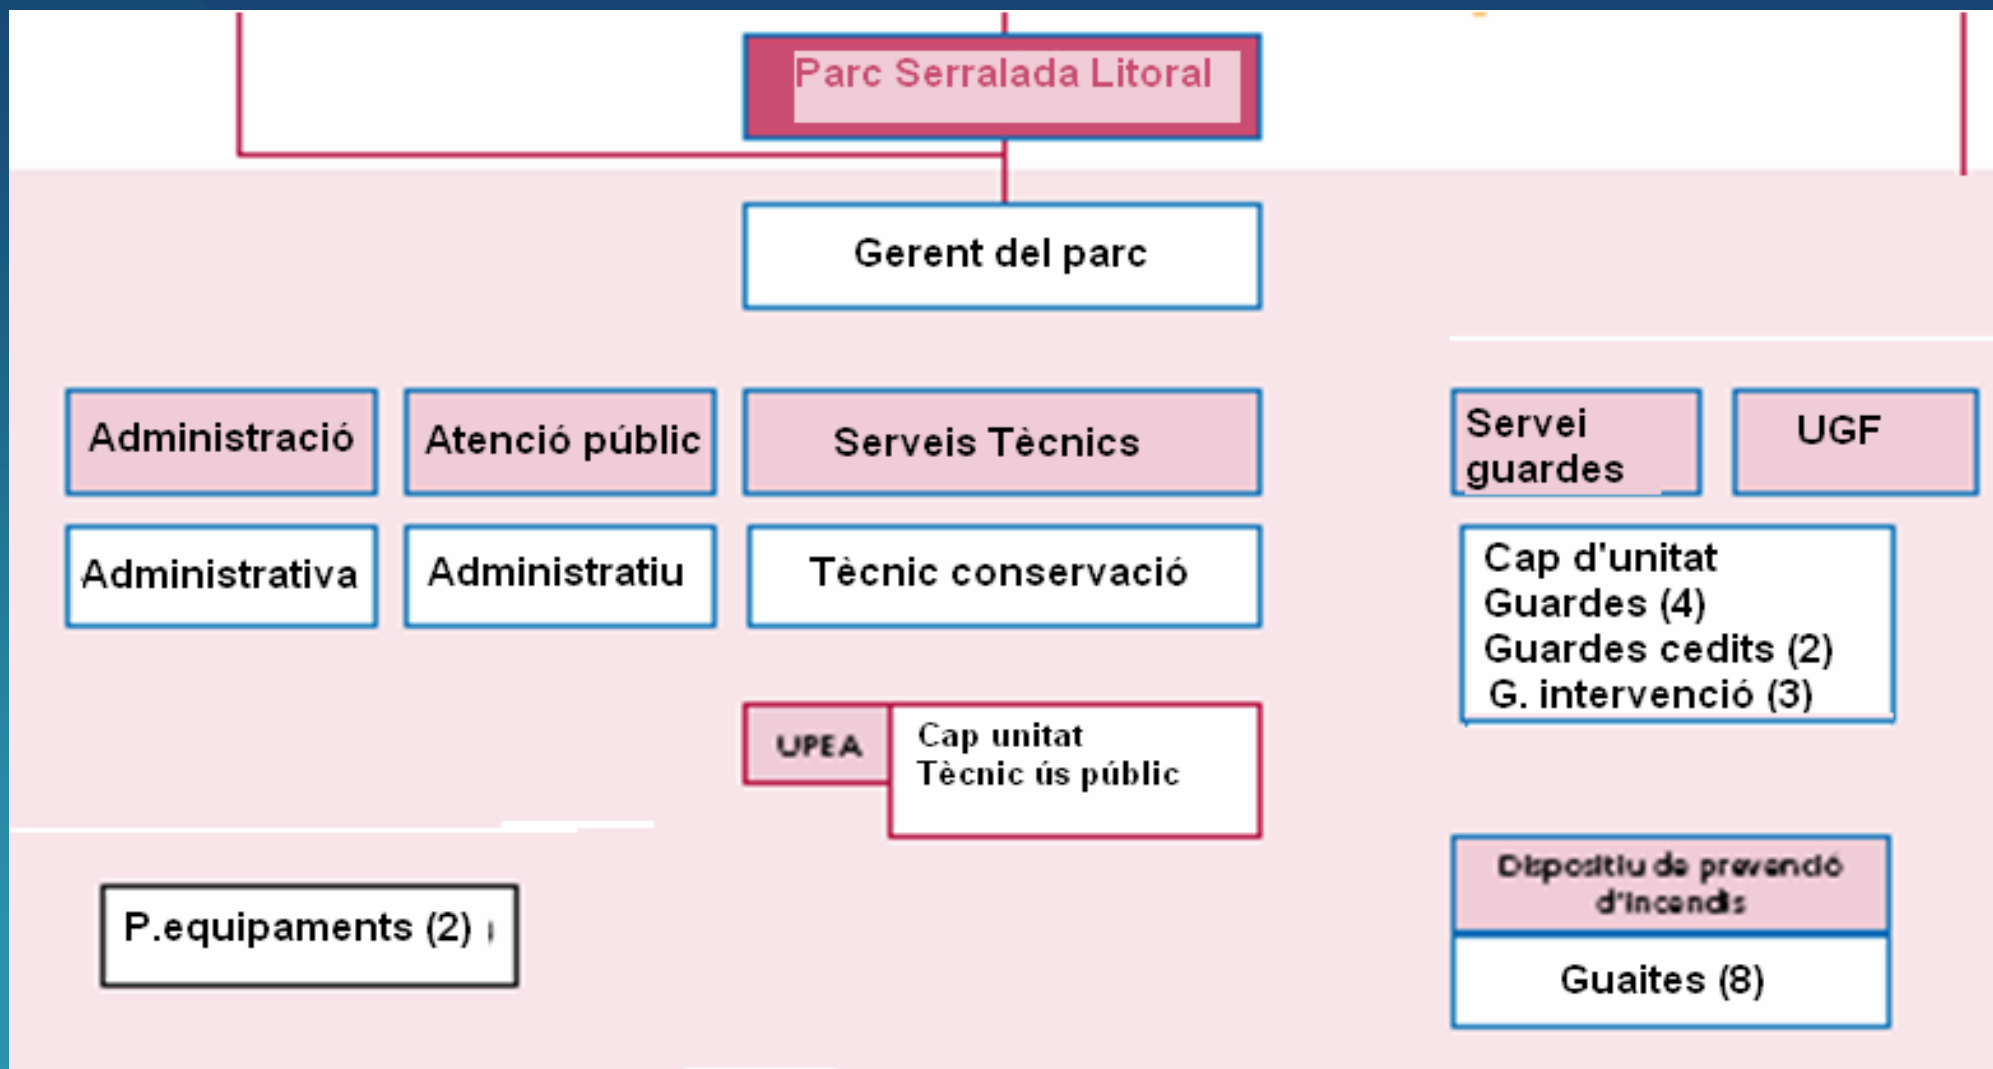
Parc Serralada Litoral

Gerent del parc

Administració

Atenció públic

Serveis Tècnics

Servei guardes

UGF

Administrativa

Administratiu

Tècnic conservació

Cap d'unitat
Guardes (4)
Guardes cedits (2)
G. intervenció (3)

UPEA

Cap unitat
Tècnic ús públic

P.equipaments (2)

Dispositiu de prevenció d'incendis

Guaites (8)